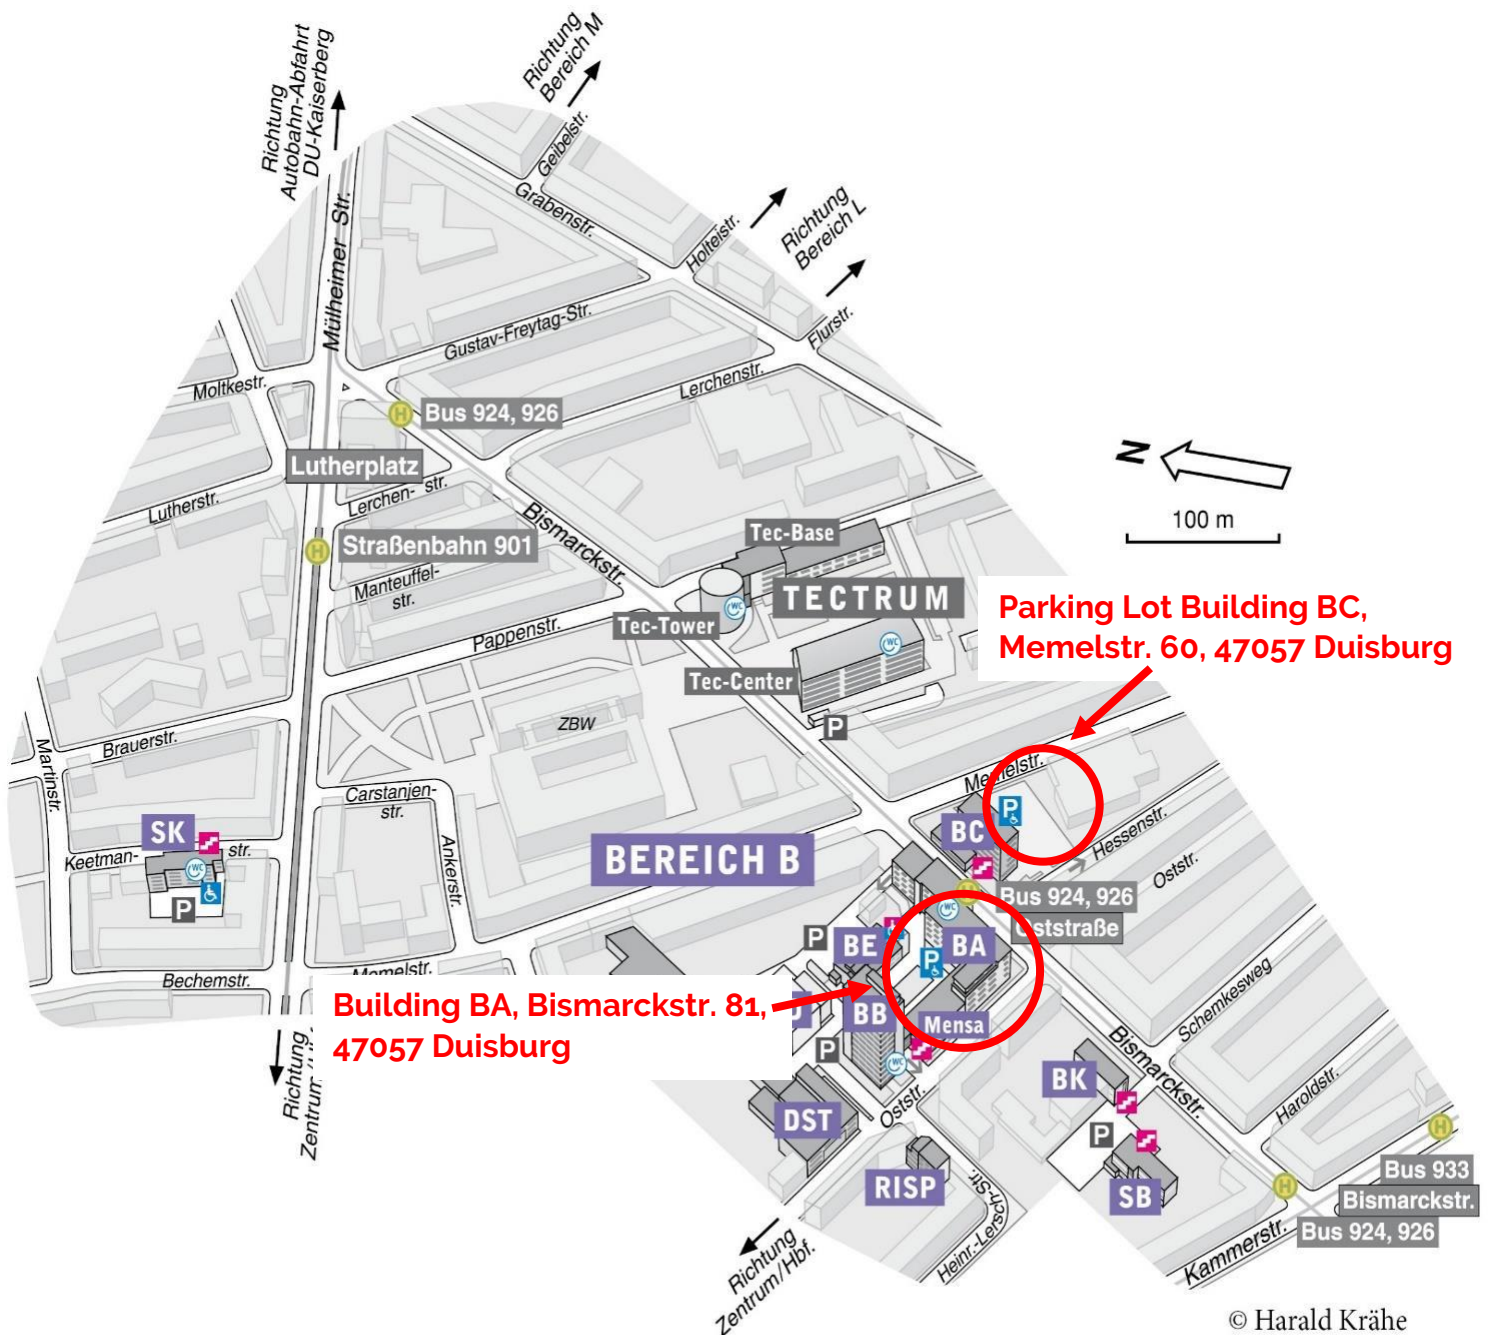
Richtung Autobahn-Abfahrt DU-Kaiserberg

Richtung Bereich M

Geibelstr.

Grabenstr.

Holteistr.

Richtung Bereich L

Flurstr.

Mülheimer Str.

Gustav-Freytag-Str.

Lerchenstr.

Moltkestr.

H Bus 924, 926

Lutherplatz

Lutherstr.

Lerchen- str.

Bismarckstr.

H Straßenbahn 901

Manteuffel- str.

Tec-Base

TECTRUM

Tec-Tower

Pappenstr.

Tec-Center

N

100 m

Parking Lot Building BC, Memelstr. 60, 47057 Duisburg

P

ZBW

Brauerstr.

Martinstr.

Carstanjen- str.

Ankerstr.

BEREICH B

Memelstr.

P

BC

Hessenstr.

Oststr.

SK

Keetman- str.

P

H Bus 924, 926

Oststraße

P BE

P BA

Schemkesweg

Bechemstr.

Memelstr.

Building BA, Bismarckstr. 81, 47057 Duisburg

BB

Mensa

P

Richtung Zentrum

DST

Oststr.

BK

Bismarckstr.

Haroldstr.

P

RISP

SB

H

Bus 933

Bismarckstr.

Bus 924, 926

Heinr.-Lersch-Str.

Kammerstr.

Richtung Zentrum/Hbf.

© Harald Krähe